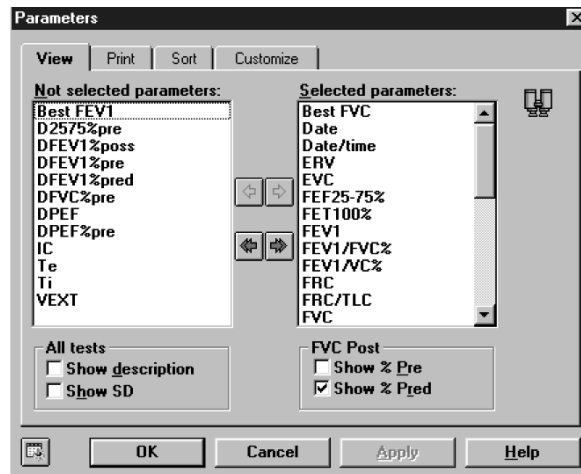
Parameters

View | Print | Sort | Customize

Not selected parameters:
Best FEV1
D2575%pre
DFEV1%poss
DFEV1%pre
DFEV1%pred
DFVC%pre
DPEF
DPEF%pre
IC
Te
Ti
VEXT

Selected parameters:
Best FVC
Date
Date/time
ERV
EVC
FEF25-75%
FET100%
FEV1
FEV1/FVC%
FEV1/VC%
FRC
FRC/TLC
FVC

All tests
Show description
Show SD

FVC Post
Show % Pre
Show % Pred

OK
Cancel
Apply
Help